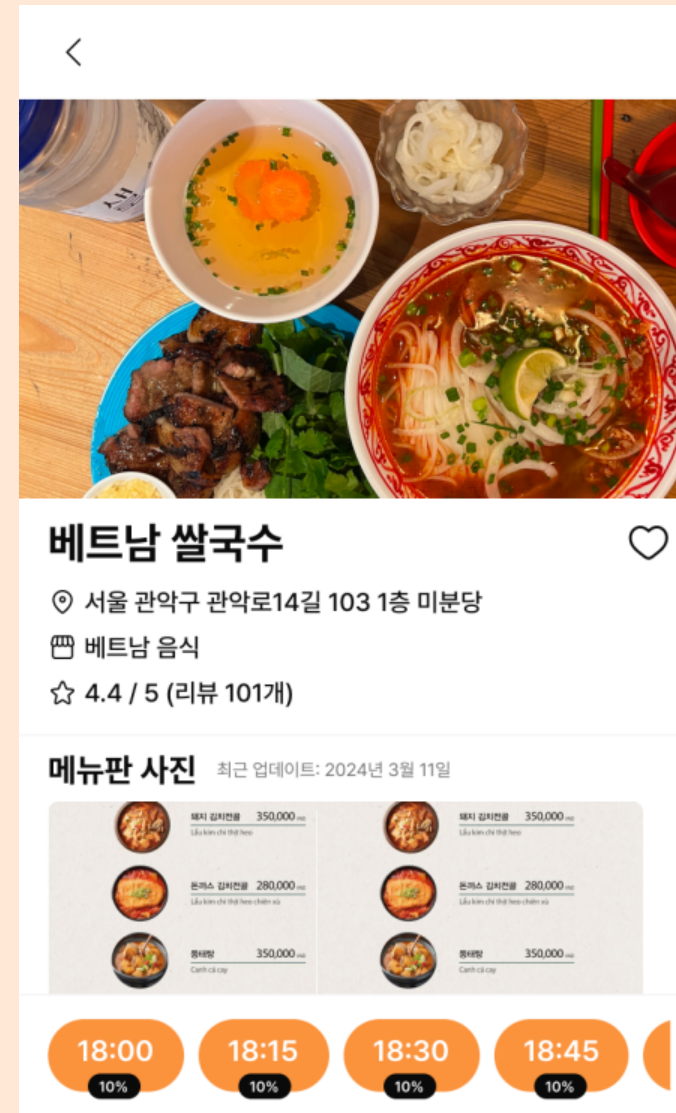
베트남 쌀국수

서울 관악구 관악로14길 103 1층 미분당

베트남 음식

4.4 / 5 (리뷰 101개)

메뉴판 사진 최근 업데이트: 2024년 3월 11일

돼지 김치전골 350,000
Lẩu kim chi thịt heo

돈까스 김치전골 280,000
Lẩu kim chi thịt heo chiên xù

동태탕 350,000
Canh cá cay

돼지 김치전골 350,000
Lẩu kim chi thịt heo

돈까스 김치전골 280,000
Lẩu kim chi thịt heo chiên xù

동태탕 350,000
Canh cá cay

18:00 10%
18:15 10%
18:30 10%
18:45 10%